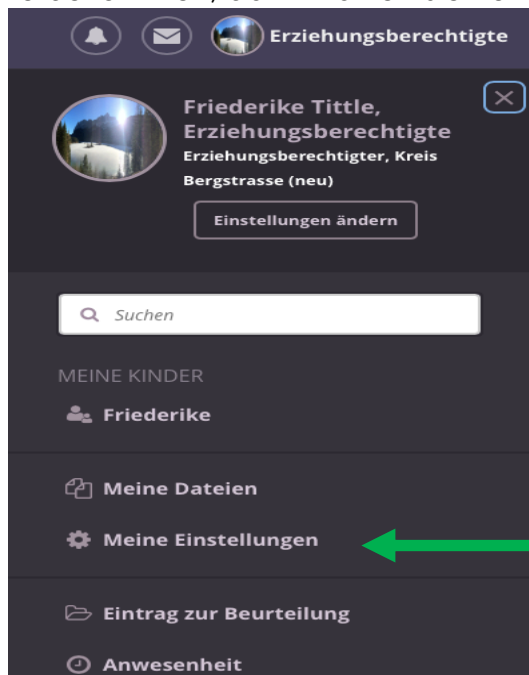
Erziehungsberechtigte

Friederike Tittle, Erziehungsberechtigte
Erziehungsberechtigter, Kreis Bergstrasse (neu)

Einstellungen ändern

Suchen

MEINE KINDER

Friederike

Meine Dateien

Meine Einstellungen

Eintrag zur Beurteilung

Anwesenheit